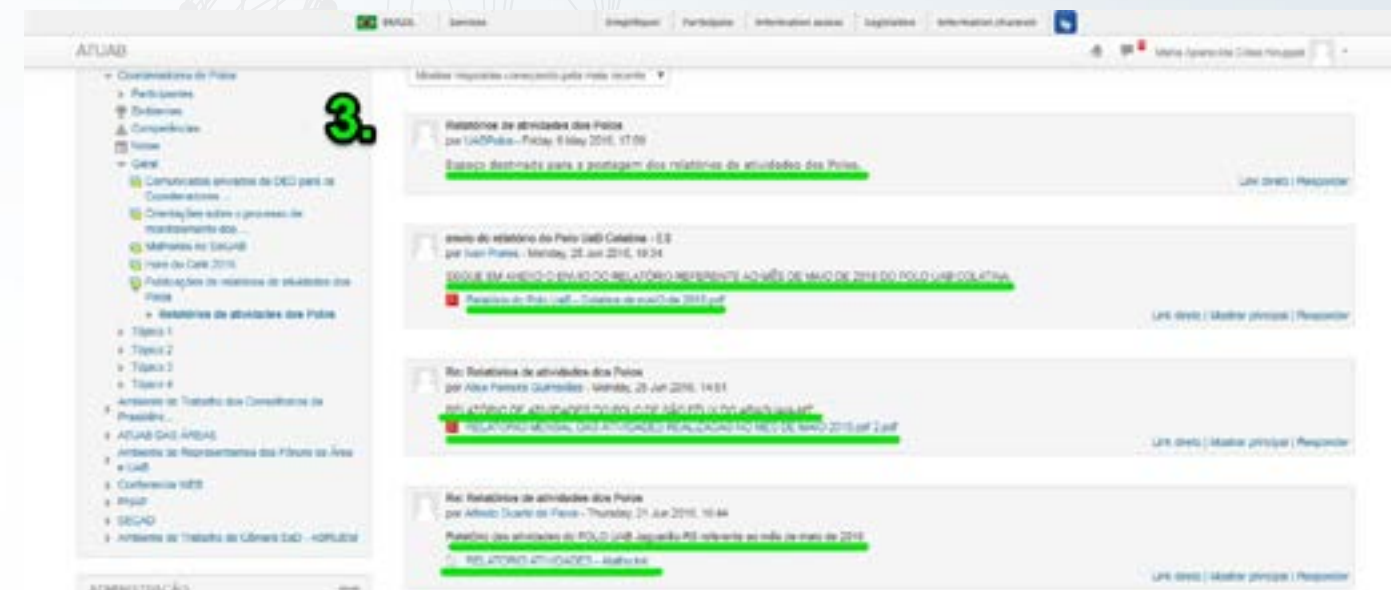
BRASIL Serviços Simplifique! Participe Acesso à informação Legislação Canais

ATUAB

Maria Aparecida Colares Mourão

- Coordenadores de Polos
- Participantes
- Emblemas
- Competências
- Notas
- Geral
- Comunicados enviados da DED para os Coordenadores
- Orientações sobre o processo de monitoramento dos...
- Melhorias no SisUAB
- Hora do Café 2016
- Publicações de relatórios de atividades dos Polos
- Relatórios de atividades dos Polos
- Tópico 1
- Tópico 2
- Tópico 3
- Tópico 4
- Ambiente de Trabalho dos Conselheiros da Presidência...
- ATUAB DAS ÁREAS
- Ambiente de Representantes dos Fóruns de Área e UAB
- Conferência NEB
- PNAP
- SECAD
- Ambiente de Trabalho da Câmara EaD - ADRUEM

ADMINISTRAÇÃO

3.

Mostrar respostas começando pela mais recente

Relatórios de atividades dos Polos
por UABPolos - Friday, 6 May 2016, 17:09
Espaço destinado para a postagem dos relatórios de atividades dos Polos.
Link direto | Responder

envio do relatório do Polo UAB Colatina - ES
por Ivan Prates - Monday, 20 Jun 2016, 18:24
SEGUE EM ANEXO O ENVIO DO RELATÓRIO REFERENTE AO MÊS DE MAIO DE 2016 DO POLO UAB COLATINA.
Relatório do Polo UAB - Colatina de maio de 2016.pdf
Link direto | Mostrar principal | Responder

Re: Relatórios de atividades dos Polos
por Alba Ferreira Guimarães - Monday, 20 Jun 2016, 14:51
RELATÓRIO DE ATIVIDADES DO POLO DE SÃO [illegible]
RELATÓRIO MENSAL DAS ATIVIDADES REALIZADAS NO MÊS DE MAIO 2016.pdf 2.pdf
Link direto | Mostrar principal | Responder

Re: Relatórios de atividades dos Polos
por Alfredo Duarte de Paiva - Thursday, 21 Jun 2016, 10:44
Relatório das atividades do POLO UAB Jaguarão RS referente ao mês de maio de 2016
RELATÓRIO ATIVIDADES - Maio.xlsx
Link direto | Mostrar principal | Responder